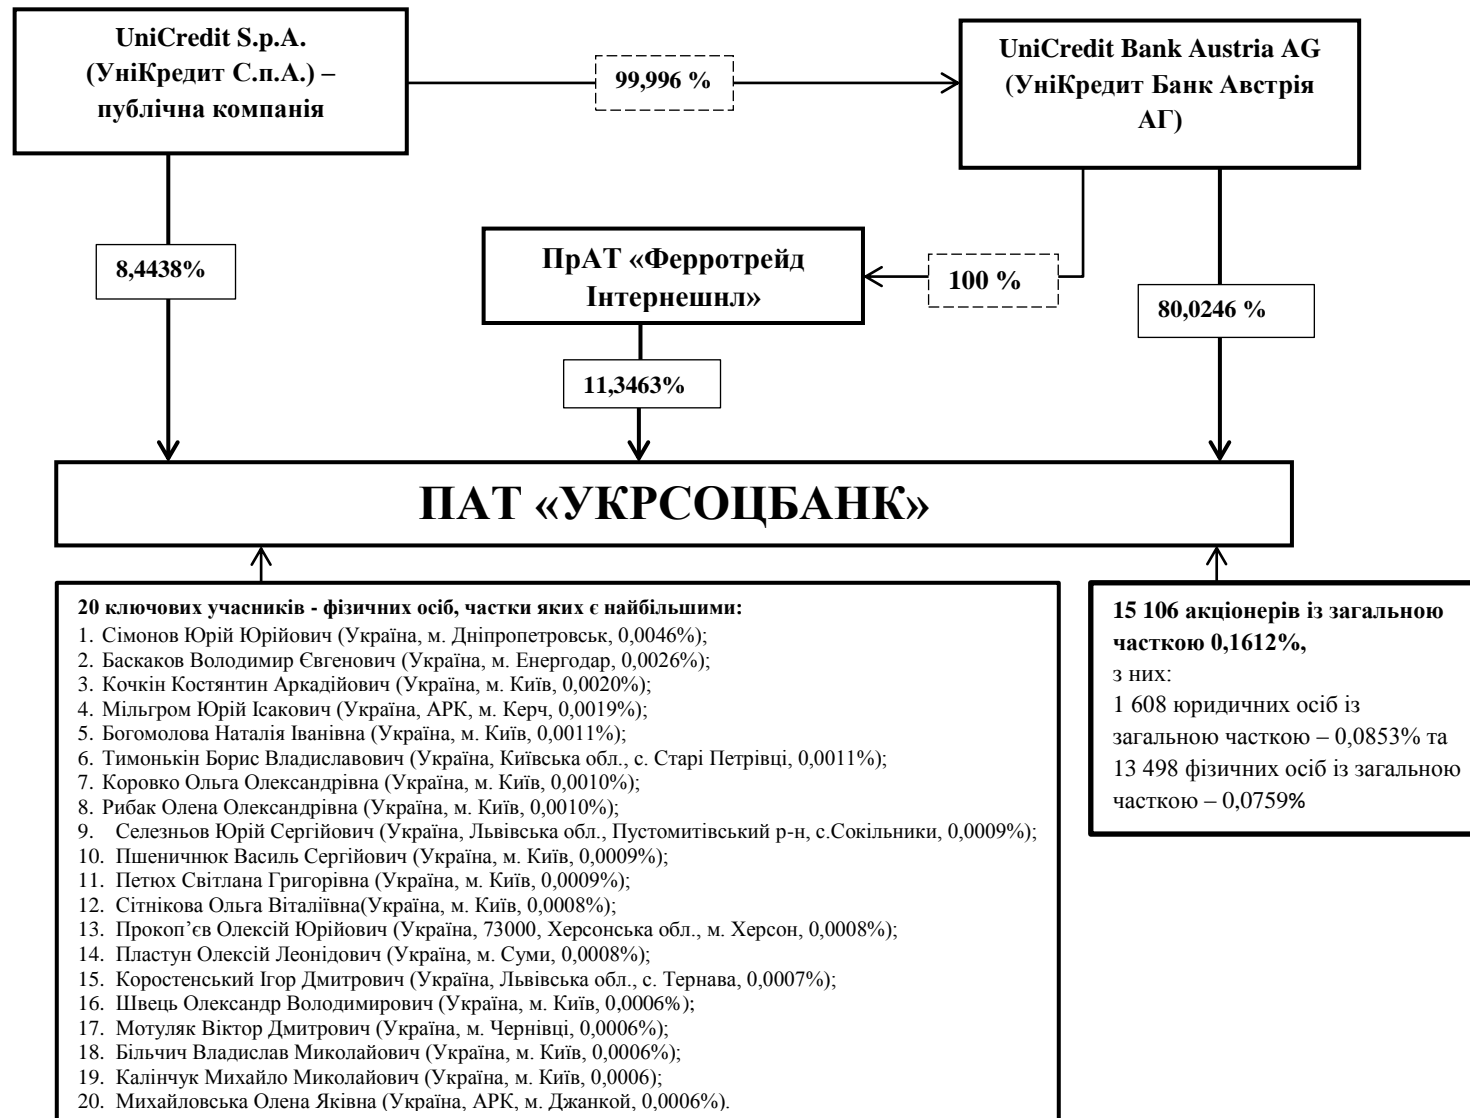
UniCredit S.p.A. (УніКредит С.п.А.) – публічна компанія

99,996 %

UniCredit Bank Austria AG (УніКредит Банк Австрія АГ)

8,4438%

ПрАТ «Ферротрейд Інтернешнл»

100 %

80,0246 %

11,3463%

ПАТ «УКРСОЦБАНК»

20 ключових учасників - фізичних осіб, частки яких є найбільшими:
1. Сімонов Юрій Юрійович (Україна, м. Дніпропетровськ, 0,0046%);
2. Баскаков Володимир Євгенович (Україна, м. Енергодар, 0,0026%);
3. Кочкін Костянтин Аркадійович (Україна, м. Київ, 0,0020%);
4. Мільгром Юрій Ісакович (Україна, АРК, м. Керч, 0,0019%);
5. Богомолова Наталія Іванівна (Україна, м. Київ, 0,0011%);
6. Тимонькін Борис Владиславович (Україна, Київська обл., с. Старі Петрівці, 0,0011%);
7. Коровко Ольга Олександрівна (Україна, м. Київ, 0,0010%);
8. Рибак Олена Олександрівна (Україна, м. Київ, 0,0010%);
9. Селезньов Юрій Сергійович (Україна, Львівська обл., Пустомитівський р-н, с.Сокільники, 0,0009%);
10. Пшеничнюк Василь Сергійович (Україна, м. Київ, 0,0009%);
11. Петюх Світлана Григорівна (Україна, м. Київ, 0,0009%);
12. Сітнікова Ольга Віталіївна(Україна, м. Київ, 0,0008%);
13. Прокоп'єв Олексій Юрійович (Україна, 73000, Херсонська обл., м. Херсон, 0,0008%);
14. Пластун Олексій Леонідович (Україна, м. Суми, 0,0008%);
15. Коростенський Ігор Дмитрович (Україна, Львівська обл., с. Тернава, 0,0007%);
16. Швець Олександр Володимирович (Україна, м. Київ, 0,0006%);
17. Мотуляк Віктор Дмитрович (Україна, м. Чернівці, 0,0006%);
18. Більчич Владислав Миколайович (Україна, м. Київ, 0,0006%);
19. Калінчук Михайло Миколайович (Україна, м. Київ, 0,0006);
20. Михайловська Олена Яківна (Україна, АРК, м. Джанкой, 0,0006%).

15 106 акціонерів із загальною часткою 0,1612%,
з них:
1 608 юридичних осіб із загальною часткою – 0,0853% та 13 498 фізичних осіб із загальною часткою – 0,0759%